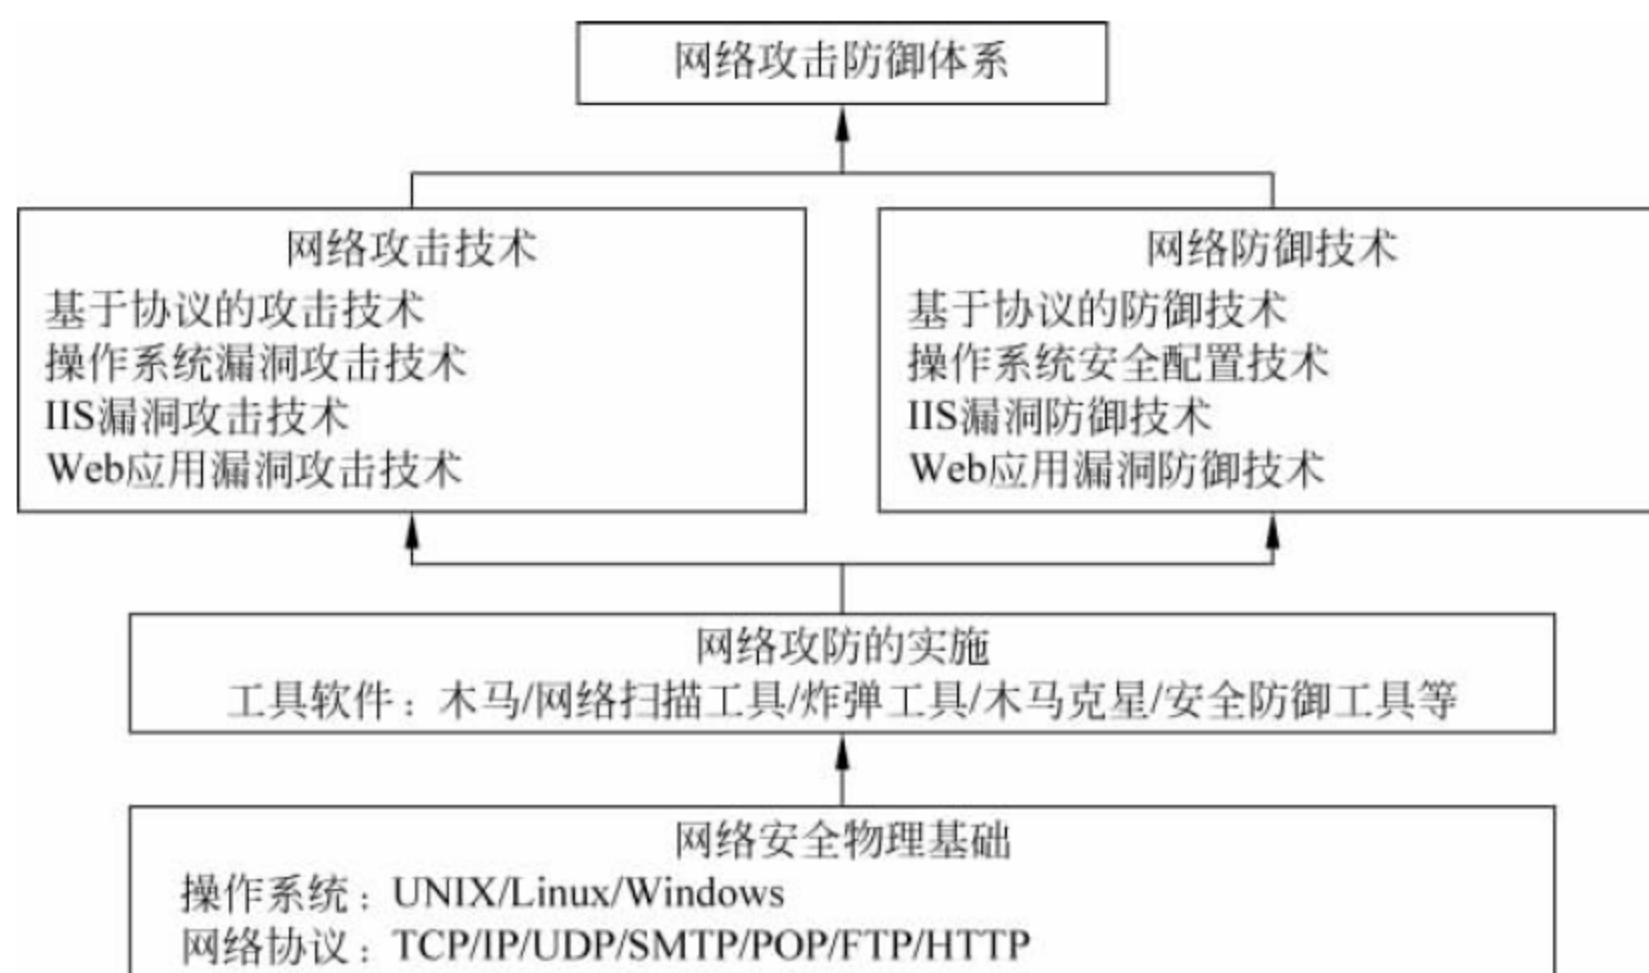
网络攻击防御体系

网络攻击技术
基于协议的攻击技术
操作系统漏洞攻击技术
IIS漏洞攻击技术
Web应用漏洞攻击技术

网络防御技术
基于协议的防御技术
操作系统安全配置技术
IIS漏洞防御技术
Web应用漏洞防御技术

网络攻防的实施
工具软件：木马/网络扫描工具/炸弹工具/木马克星/安全防御工具等

网络安全物理基础
操作系统：UNIX/Linux/Windows
网络协议：TCP/IP/UDP/SMTP/POP/FTP/HTTP